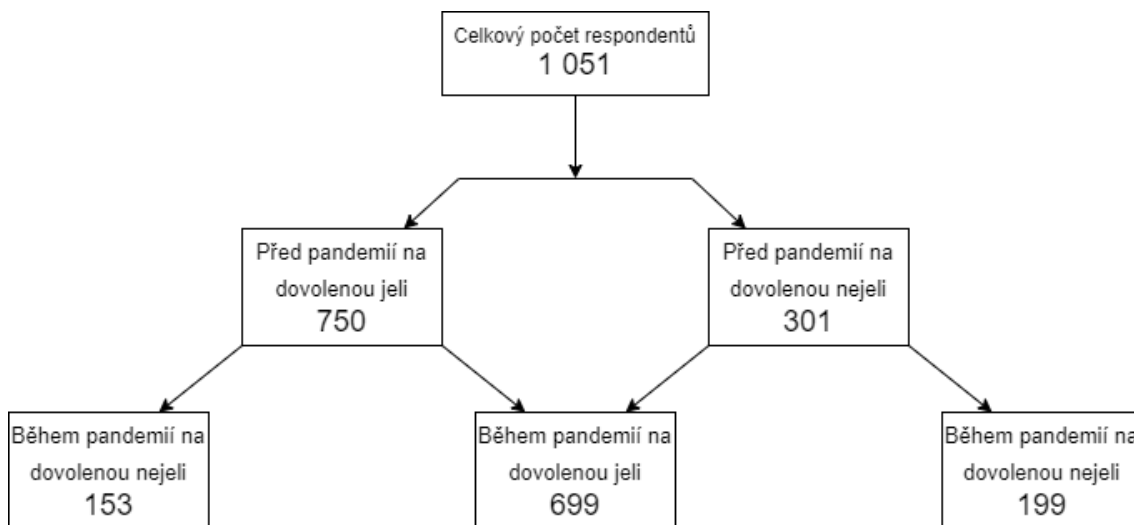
Celkový počet respondentů
1 051

Před pandemií na dovolenou jeli
750

Před pandemií na dovolenou nejeli
301

Během pandemií na dovolenou nejeli
153

Během pandemií na dovolenou jeli
699

Během pandemií na dovolenou nejeli
199